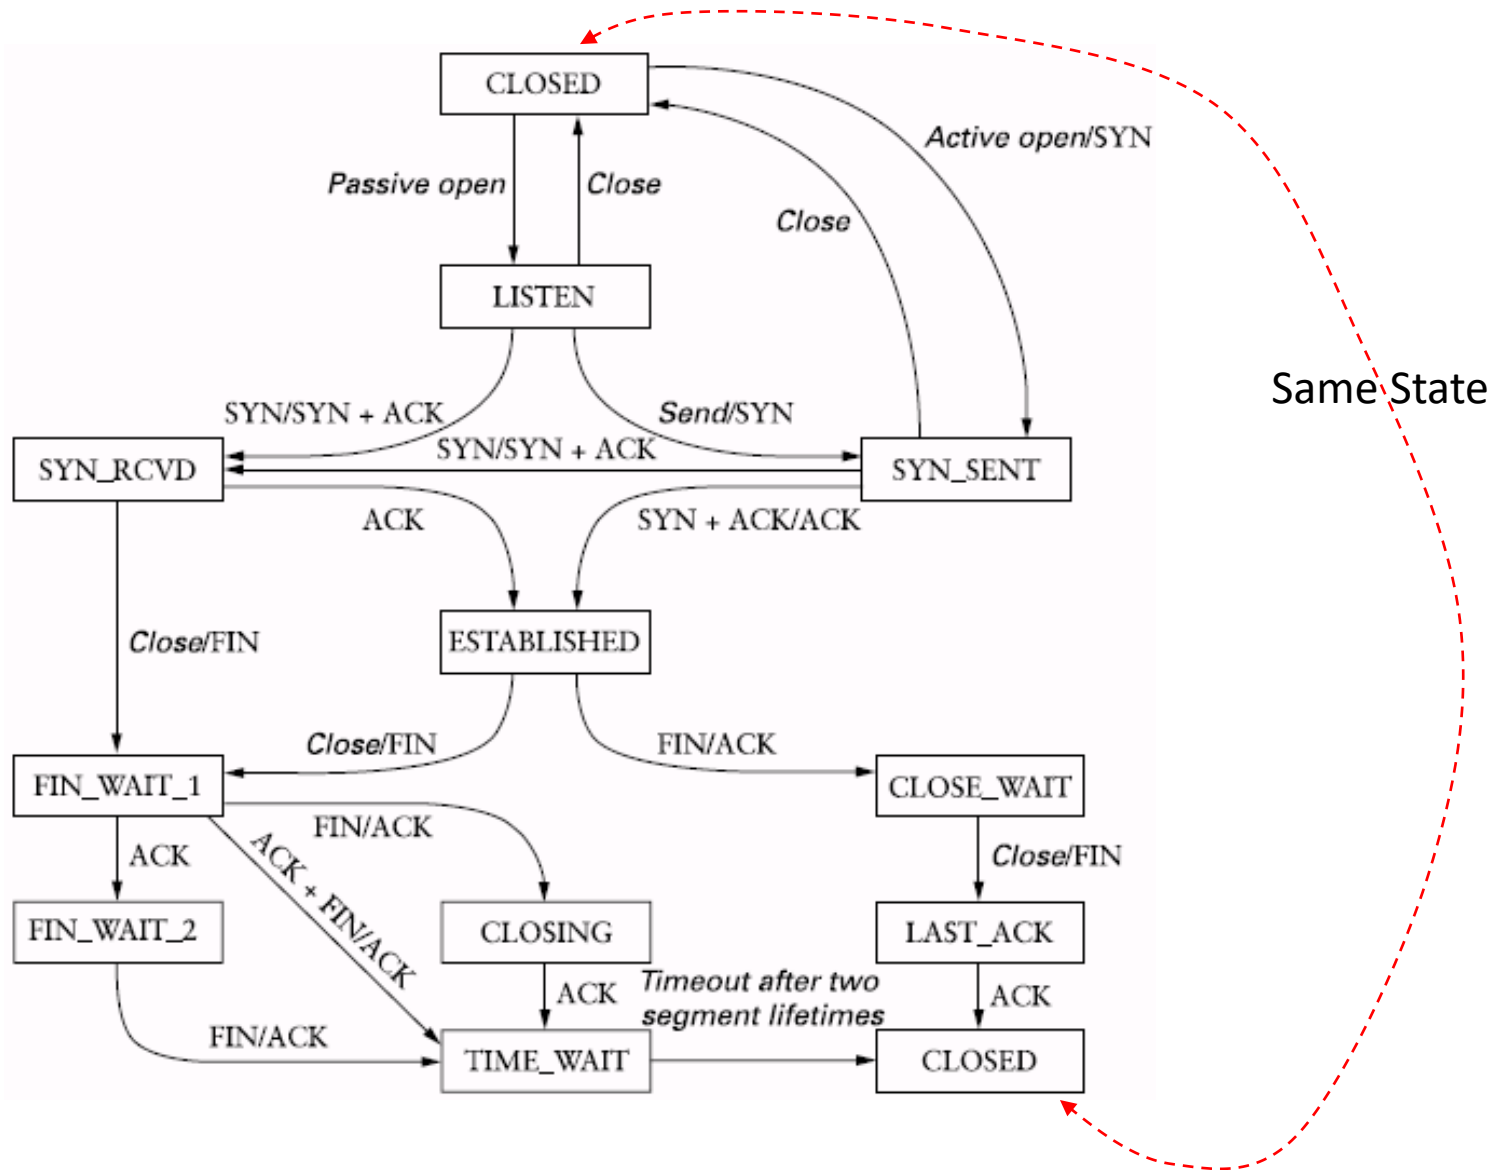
CLOSED

Active open/SYN

Passive open

Close

Close

LISTEN

Same State

SYN/SYN + ACK

Send/SYN

SYN_RCVD

SYN/SYN + ACK

SYN_SENT

ACK

SYN + ACK/ACK

Close/FIN

ESTABLISHED

Close/FIN

FIN/ACK

FIN_WAIT_1

CLOSE_WAIT

FIN/ACK

ACK

ACK + FIN/ACK

Close/FIN

FIN_WAIT_2

CLOSING

LAST_ACK

ACK

Timeout after two segment lifetimes

ACK

FIN/ACK

TIME_WAIT

CLOSED